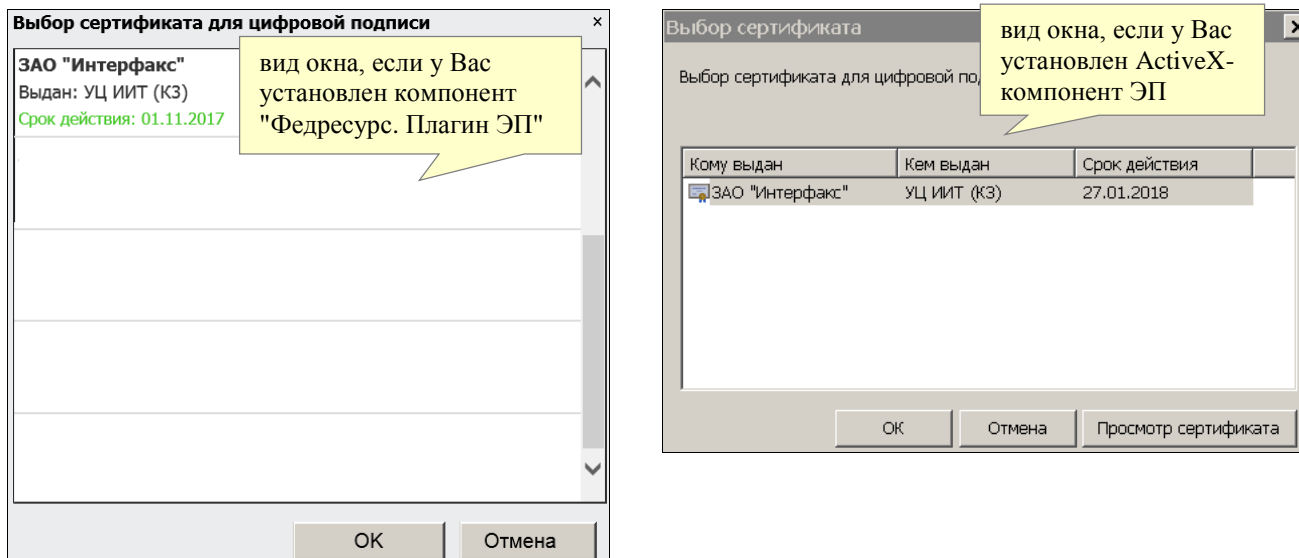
Выбор сертификата для цифровой подписи ×

ЗАО "Интерфакс"
Выдан: УЦ ИИТ (КЗ)
Срок действия: 01.11.2017

вид окна, если у Вас установлен компонент "Федресурс. Плагин ЭП"

OK Отмена

Выбор сертификата

вид окна, если у Вас установлен ActiveX-компонент ЭП

Выбор сертификата для цифровой по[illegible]

| Кому выдан | Кем выдан | Срок действия |
|---|---|---|
| ЗАО "Интерфакс" | УЦ ИИТ (КЗ) | 27.01.2018 |

OK Отмена Просмотр сертификата